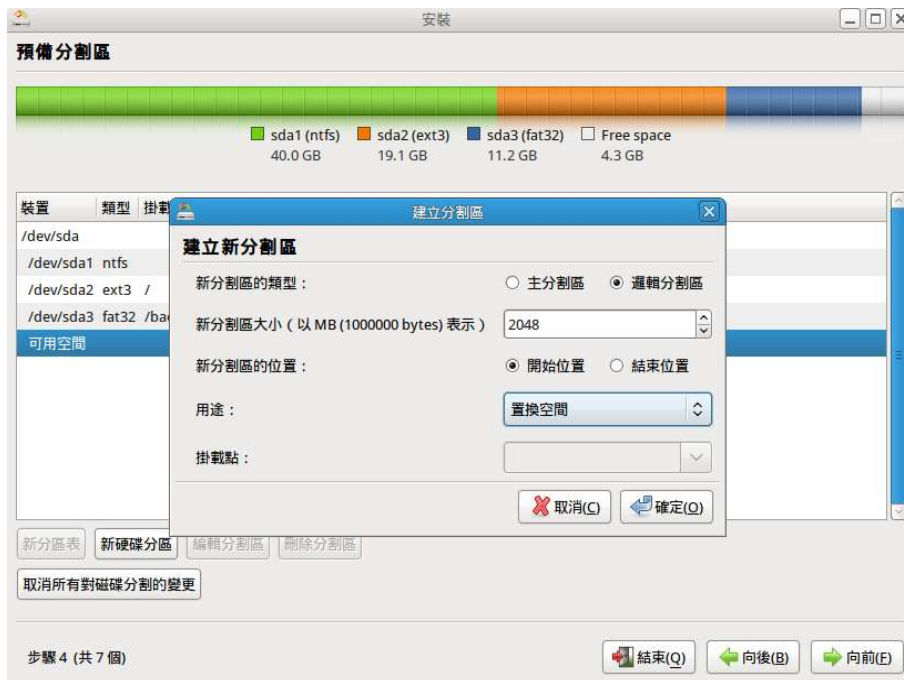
安裝

預備分割區

sda1 (ntfs) 40.0 GB
sda2 (ext3) 19.1 GB
sda3 (fat32) 11.2 GB
Free space 4.3 GB

裝置 類型 掛載
/dev/sda
/dev/sda1 ntfs
/dev/sda2 ext3 /
/dev/sda3 fat32 /ba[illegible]
可用空間

建立分割區

建立新分割區

新分割區的類型： ○ 主分割區 ◉ 邏輯分割區

新分割區大小（以 MB (1000000 bytes) 表示） 2048

新分割區的位置： ◉ 開始位置 ○ 結束位置

用途： 置換空間

掛載點：

取消(C) 確定(O)

新分區表 新硬碟分區 編輯分割區 刪除分割區

取消所有對磁碟分割的變更

步驟 4 (共 7 個)

結束(Q) 向後(B) 向前(F)